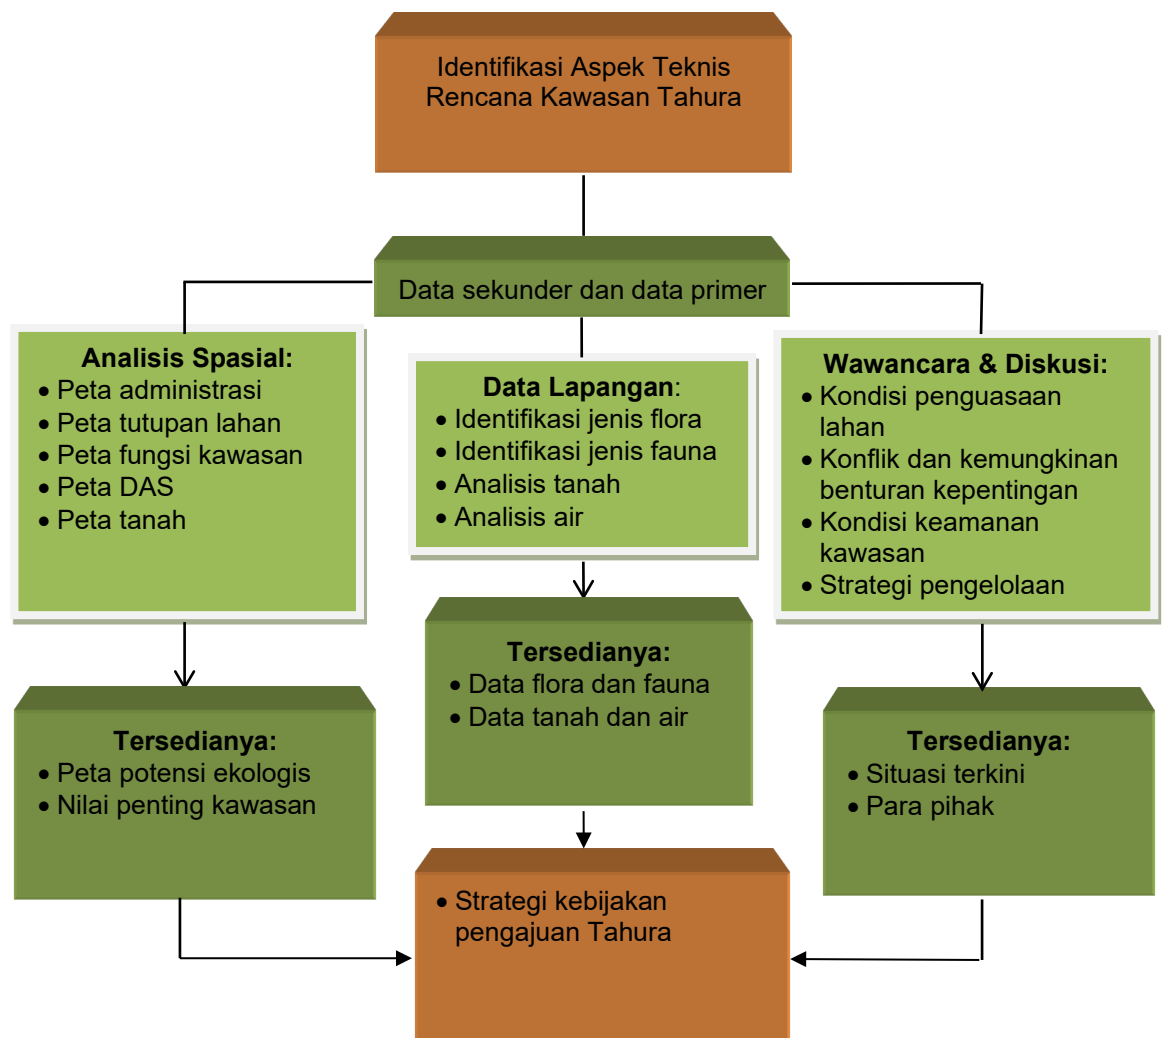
Identifikasi Aspek Teknis Rencana Kawasan Tahura

Data sekunder dan data primer

Analisis Spasial:
• Peta administrasi
• Peta tutupan lahan
• Peta fungsi kawasan
• Peta DAS
• Peta tanah

Data Lapangan:
• Identifikasi jenis flora
• Identifikasi jenis fauna
• Analisis tanah
• Analisis air

Wawancara & Diskusi:
• Kondisi penguasaan lahan
• Konflik dan kemungkinan benturan kepentingan
• Kondisi keamanan kawasan
• Strategi pengelolaan

Tersedianya:
• Peta potensi ekologis
• Nilai penting kawasan

Tersedianya:
• Data flora dan fauna
• Data tanah dan air

Tersedianya:
• Situasi terkini
• Para pihak

• Strategi kebijakan pengajuan Tahura